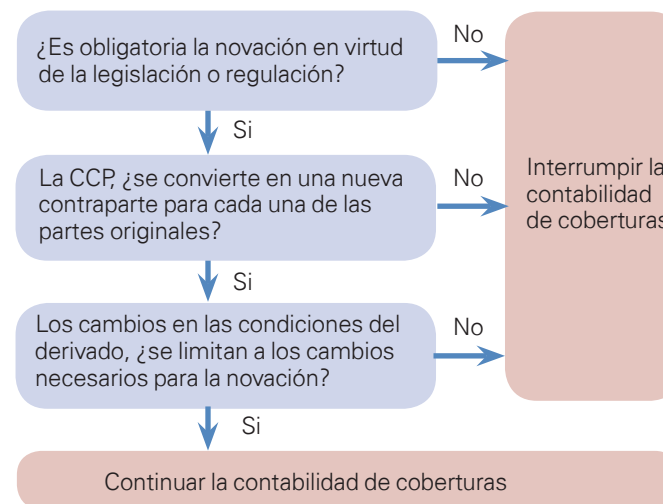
¿Es obligatoria la novación en virtud de la legislación o regulación?

No

Si

La CCP, ¿se convierte en una nueva contraparte para cada una de las partes originales?

No

Interrumpir la contabilidad de coberturas

Si

Los cambios en las condiciones del derivado, ¿se limitan a los cambios necesarios para la novación?

No

Si

Continuar la contabilidad de coberturas